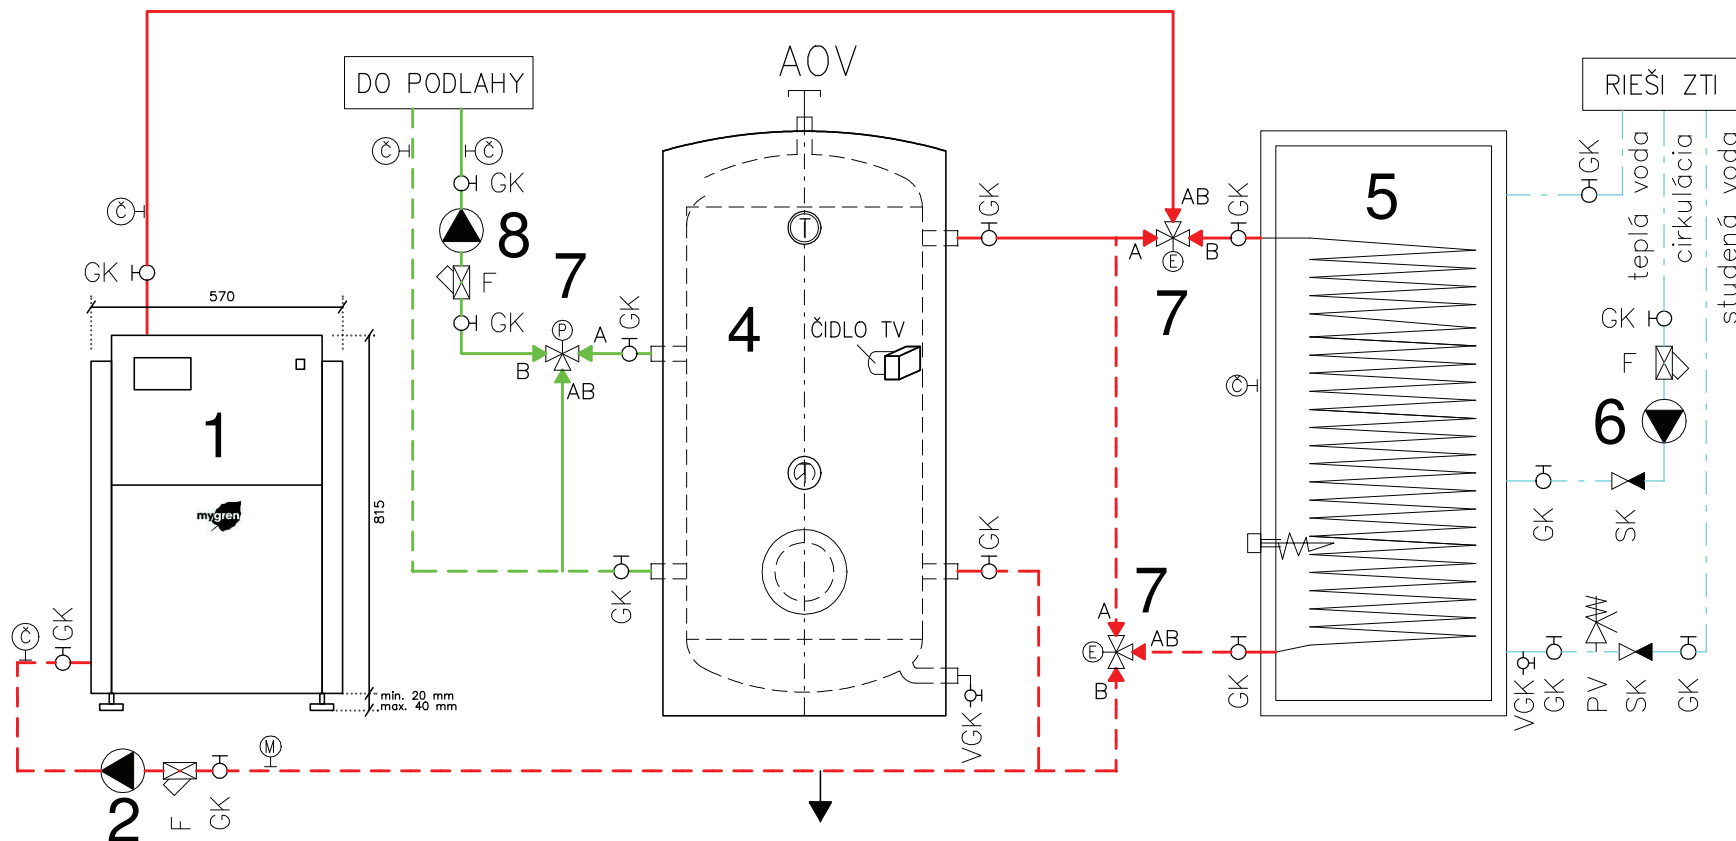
AOV

DO PODLAHY

RIEŠI ZTI

Č
Č
Č
GK
GK
GK
8
F
7
570
1
mygreen
815
min. 20 mm
max. 40 mm
Č
GK
2
F
GK
M
P
A
B
AB
GK
4
ČIDLO TV
T
GK
GK
VGK
GK
AB
A
B
E
7
GK
A
AB
B
E
7
GK
5
Č
GK
teplá voda
cirkulácia
studená voda
GK
F
6
GK
SK
VGK
GK
PV
SK
GK